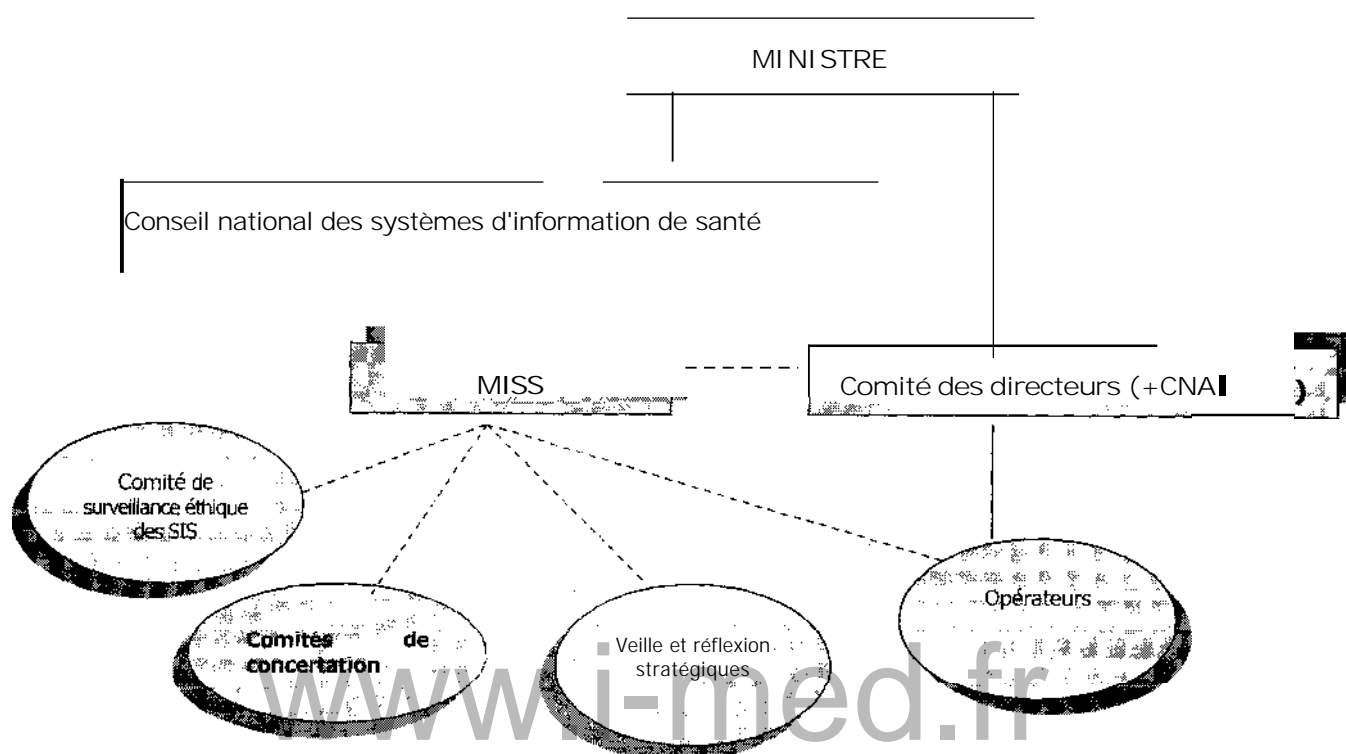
MINISTRE

Conseil national des systèmes d'information de santé

MISS

Comité des directeurs (+CNA

Comité de surveillance éthique des SIS

Comités de concertation

Veille et réflexion stratégiques

Opérateurs

www.i-med.fr